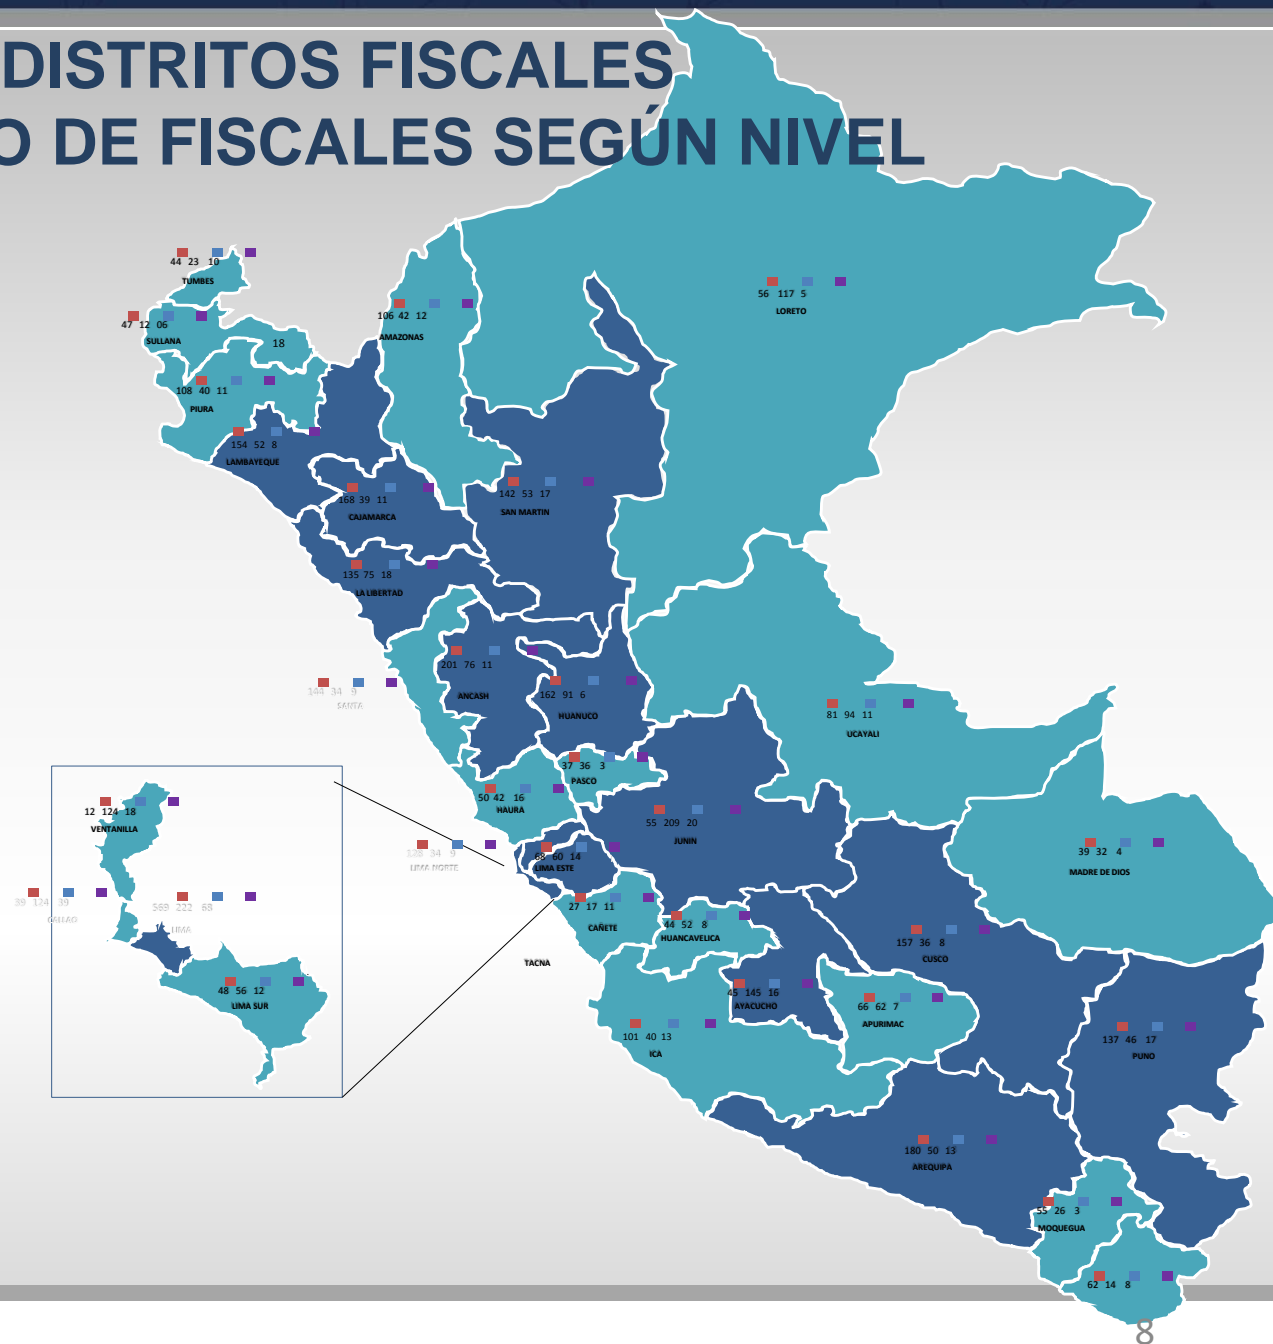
DISTRITOS FISCALES
O DE FISCALES SEGÚN NIVEL

44 23 10
TUMBES

47 12 06
SULLANA

18

108 40 11
PIURA

154 52 8
LAMBAYEQUE

106 42 12
AMAZONAS

56 117 5
LORETO

168 39 11
CAJAMARCA

142 53 17
SAN MARTIN

135 75 18
LA LIBERTAD

144 34 9
SANTA

201 76 11
ANCASH

162 91 6
HUANUCO

81 94 11
UCAYALI

37 36 3
PASCO

50 42 16
HAURA

55 209 20
JUNIN

12 124 18
VENTANILLA

128 34 9
LIMA NORTE

68 60 14
LIMA ESTE

39 32 4
MADRE DE DIOS

39 124 39
CALLAO

569 222 69
LIMA

27 17 11
CAÑETE

44 52 8
HUANCAVELICA

157 36 8
CUSCO

TACNA

48 56 12
LIMA SUR

45 145 16
AYACUCHO

66 62 7
APURIMAC

101 40 13
ICA

137 46 17
PUNO

180 50 13
AREQUIPA

55 26 3
MOQUEGUA

62 14 8

8